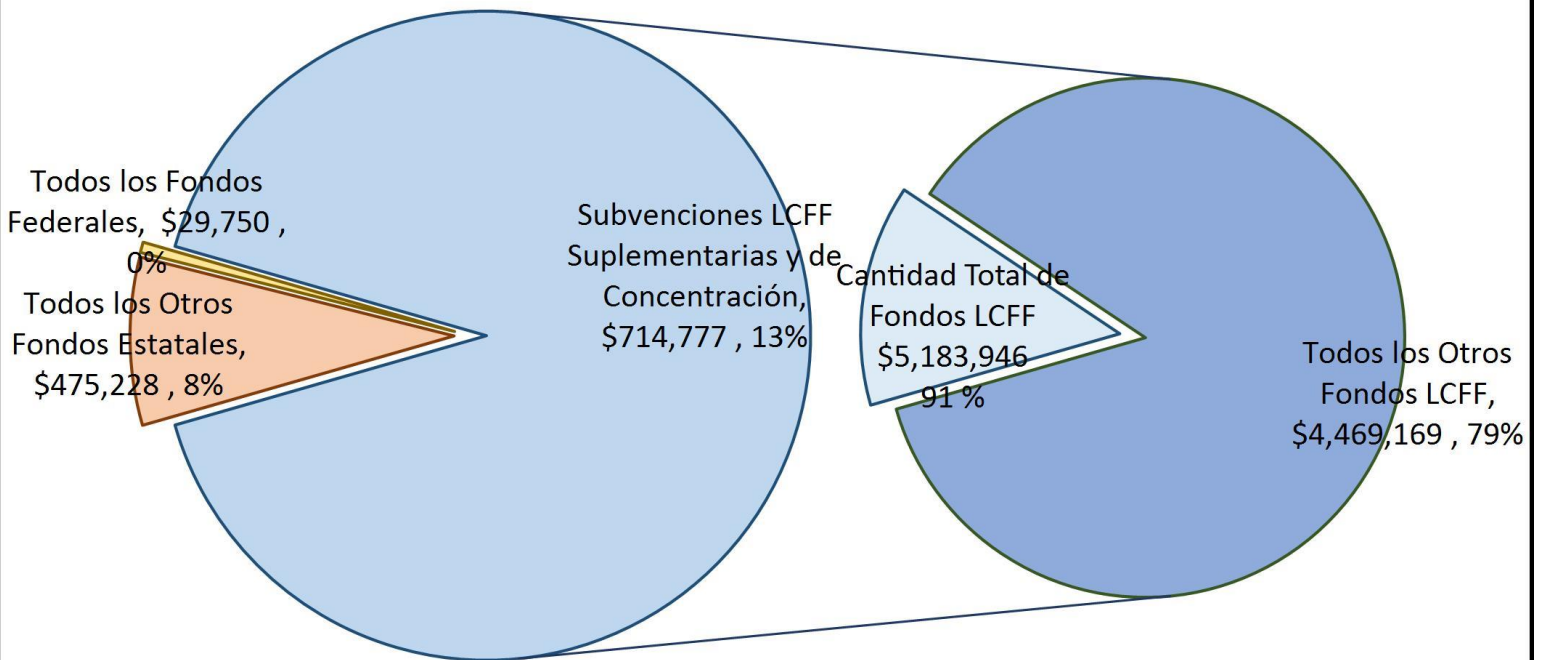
Todos los Fondos Federales, $29,750 , 0%

Todos los Otros Fondos Estatales, $475,228 , 8%

Subvenciones LCFF Suplementarias y de Concentración, $714,777 , 13%

Cantidad Total de Fondos LCFF $5,183,946 91 %

Todos los Otros Fondos LCFF, $4,469,169 , 79%